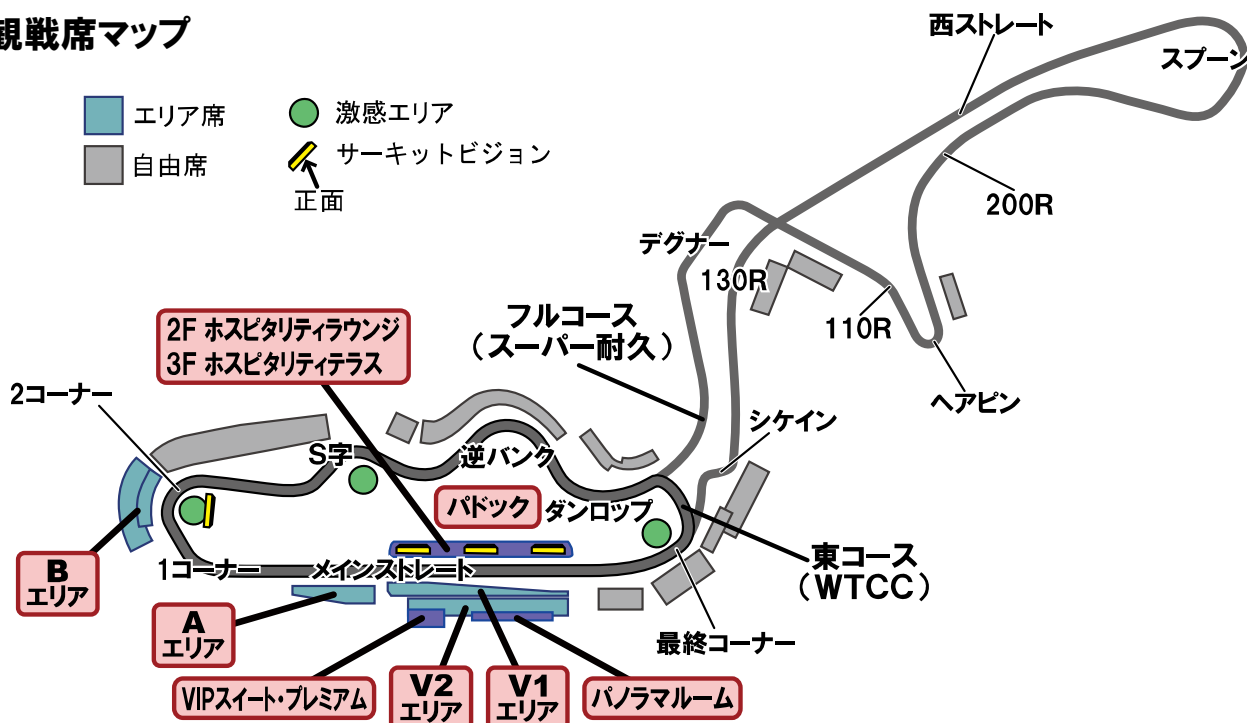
観戦席マップ

エリア席
自由席
激感エリア
サーキットビジョン
正面

西ストレート
スプーン
200R
デグナー
130R
110R
ヘアピン
フルコース
（スーパー耐久）
2F ホスピタリティラウンジ
3F ホスピタリティテラス
2コーナー
S字
逆バンク
シケイン
パドック
ダンロップ
東コース
（WTCC）
1コーナー
メインストレート
最終コーナー
B
エリア
A
エリア
VIPスイート・プレミアム
V2
エリア
V1
エリア
パノラマルーム